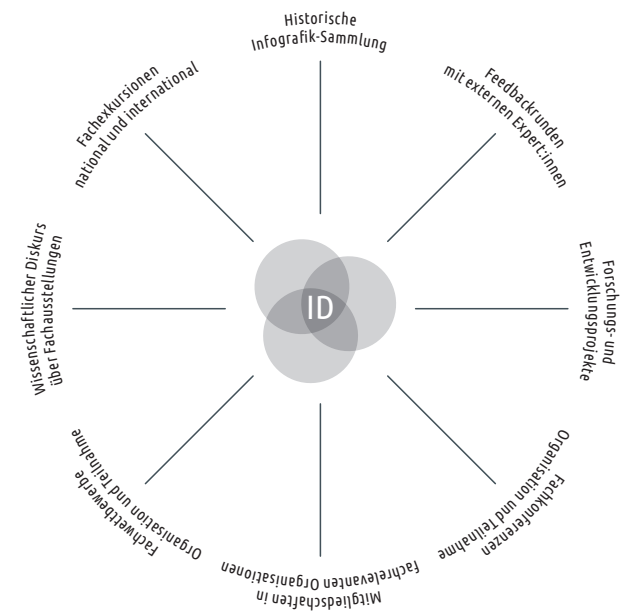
Historische Infografik-Sammlung

Feedbackrunden mit externen Expert:innen

Forschungs- und Entwicklungsprojekte

Fachkonferenzen Organisation und Teilnahme

Mitgliedschaften in fachrelevanten Organisationen

Fachwettbewerbe Organisation und Teilnahme

Wissenschaftlicher Diskurs über Fachausstellungen

Fachexkursionen national und international

ID